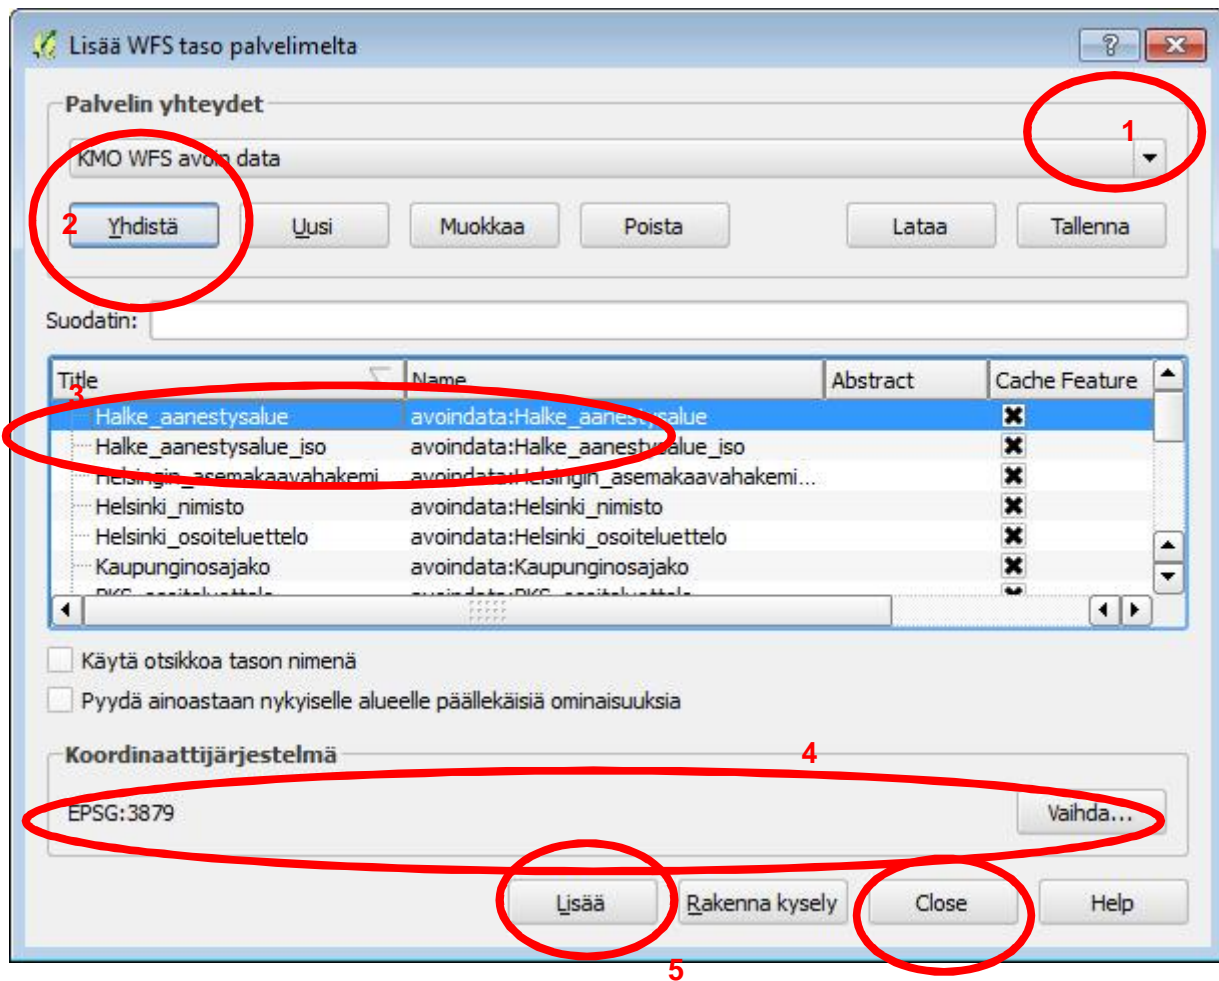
Lisää WFS taso palvelimelta

Palvelin yhteydet

KMO WFS avoin data

1

2 Yhdistä Uusi Muokkaa Poista Lataa Tallenna

Suodatin:

| Title | Name | Abstract | Cache Feature |
|---|---|---|---|
| Halke_aanestysalue | avoindata:Halke_aanestysalue | | ✖ |
| Halke_aanestysalue_iso | avoindata:Halke_aanestysalue_iso | | ✖ |
| Helsingin_asemakaavahakemi | avoindata:Helsingin_asemakaavahakemi... | | ✖ |
| Helsinki_nimisto | avoindata:Helsinki_nimisto | | ✖ |
| Helsinki_osoiteluettelo | avoindata:Helsinki_osoiteluettelo | | ✖ |
| Kaupunginosajako | avoindata:Kaupunginosajako | | ✖ |

3

Käytä otsikkoa tason nimenä

Pyydä ainoastaan nykyiselle alueelle päällekäisiä ominaisuuksia

Koordinaattijärjestelmä

4

EPSG:3879

Vaihda...

Lisää Rakenna kysely Close Help

5